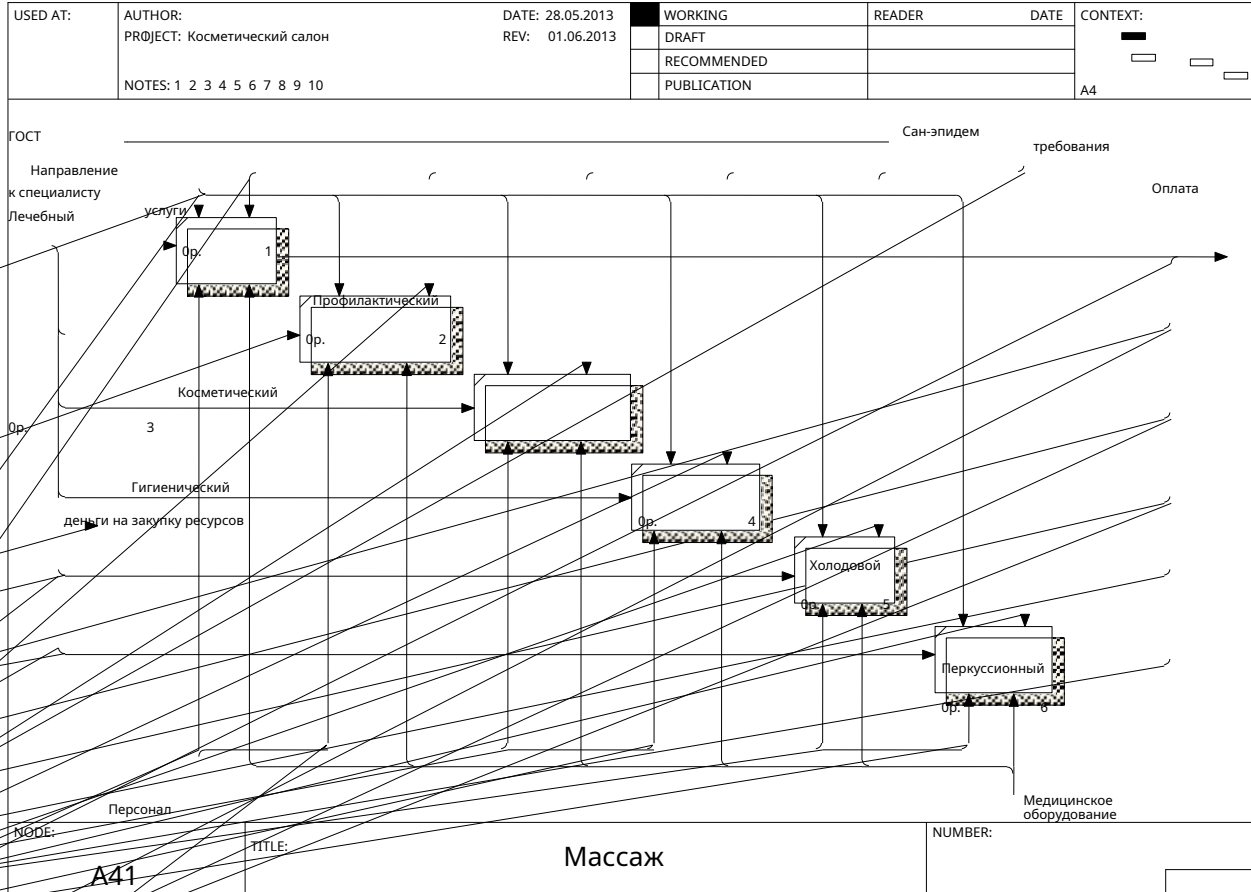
| USED AT: | AUTHOR: PROJECT: Косметический салон NOTES: 1 2 3 4 5 6 7 8 9 10 | DATE: 28.05.2013 REV: 01.06.2013 | | WORKING | READER | DATE | CONTEXT: |
|---|---|---|---|---|---|---|---|
| | | | | DRAFT | | | |
| | | | | RECOMMENDED | | | |
| | | | | PUBLICATION | | | A4 |

ГОСТ

Сан-эпидем

требования

Направление к специалисту

Лечебный

услуги

Оплата

0р.

1

Профилактический

0р.

2

Косметический

0р.

3

Гигиенический

0р.

4

деньги на закупку ресурсов

Холодовой

0р.

5

Перкуссионный

0р.

6

Персонал

Медицинское оборудование

NODE: A41

TITLE: Массаж

NUMBER: